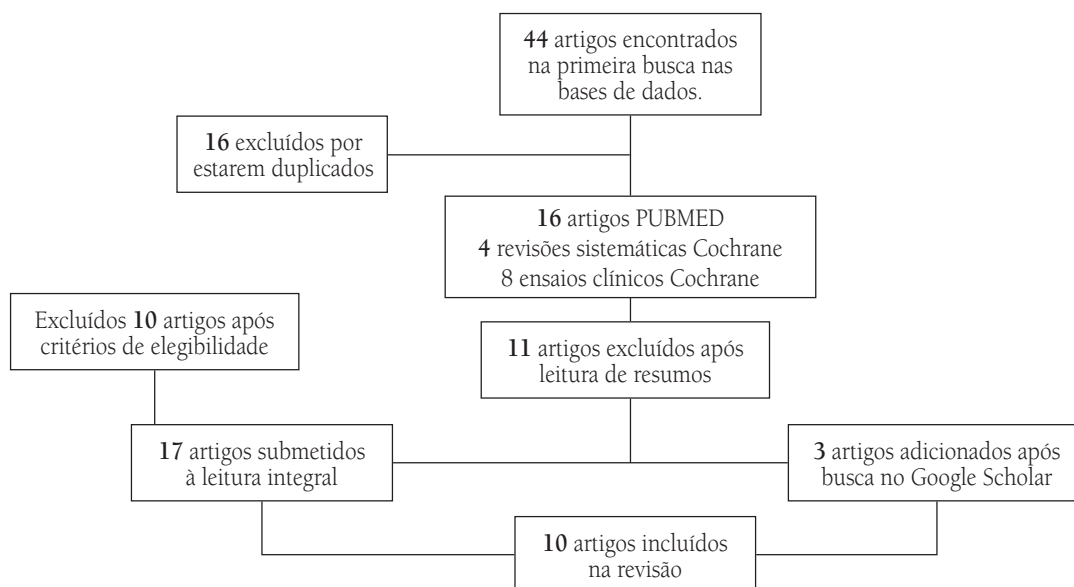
44 artigos encontrados na primeira busca nas bases de dados.

16 excluídos por estarem duplicados

16 artigos PUBMED
4 revisões sistemáticas Cochrane
8 ensaios clínicos Cochrane

Excluídos 10 artigos após critérios de elegibilidade

11 artigos excluídos após leitura de resumos

17 artigos submetidos à leitura integral

3 artigos adicionados após busca no Google Scholar

10 artigos incluídos na revisão